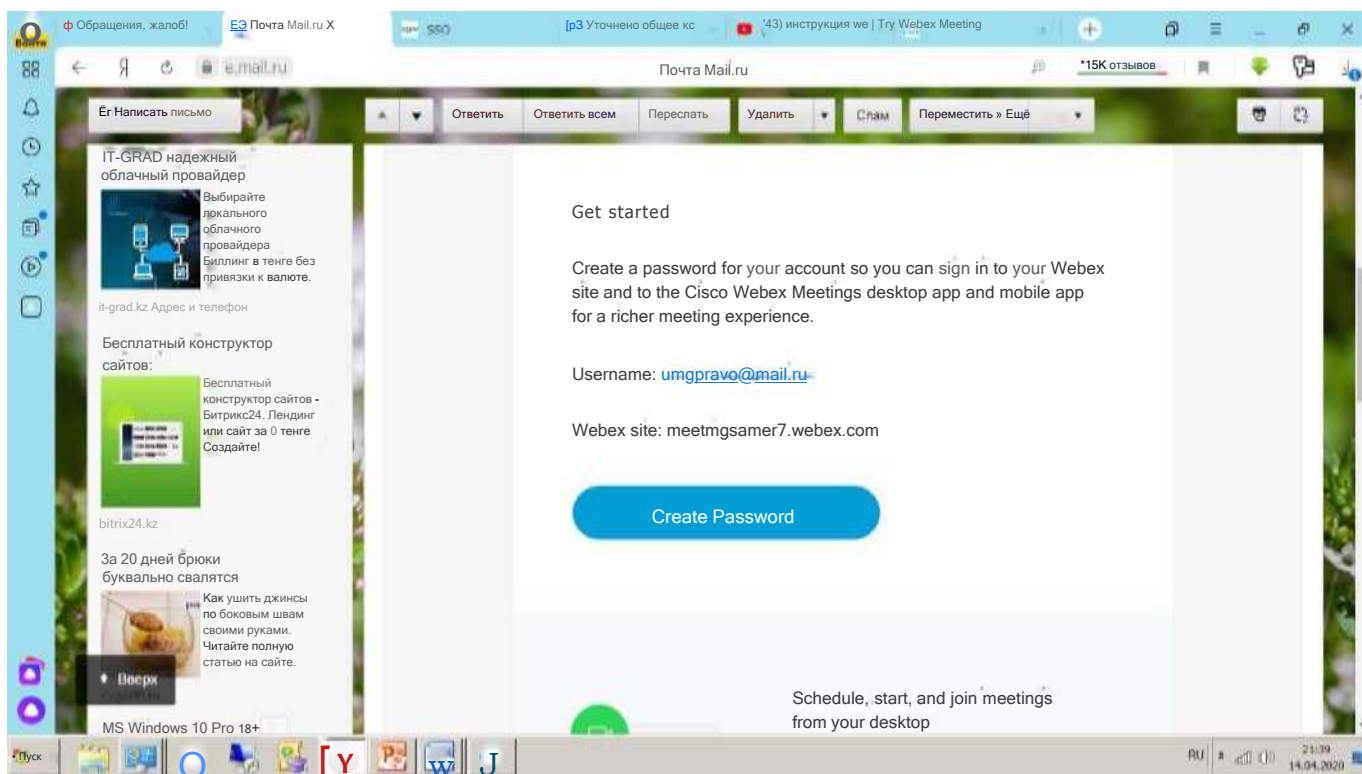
ф Обращения, жалоб! | ЕЭ Почта Mail.ru X | SSO | [р3 Уточнено общее кс | (43) инструкция we | Try Webex Meeting

e.mail.ru | Почта Mail.ru | *15K отзывов

Ёг Написать письмо

Ответить | Ответить всем | Переслать | Удалить | Спам | Переместить » Ещё

IT-GRAD надежный облачный провайдер

Выбирайте локального облачного провайдера Биллинг в тенге без привязки к валюте.

it-grad.kz Адрес и телефон

Бесплатный конструктор сайтов:

Бесплатный конструктор сайтов - Битрикс24. Лендинг или сайт за 0 тенге Создайте!

bitrix24.kz

За 20 дней брюки буквально свалятся

Как ушить джинсы по боковым швам своими руками. Читайте полную статью на сайте.

Вверх

MS Windows 10 Pro 18+

Get started

Create a password for your account so you can sign in to your Webex site and to the Cisco Webex Meetings desktop app and mobile app for a richer meeting experience.

Username: umgpravo@mail.ru

Webex site: meetmgsamer7.webex.com

Create Password

Schedule, start, and join meetings from your desktop

Пуск

RU 21:39 14.04.2020